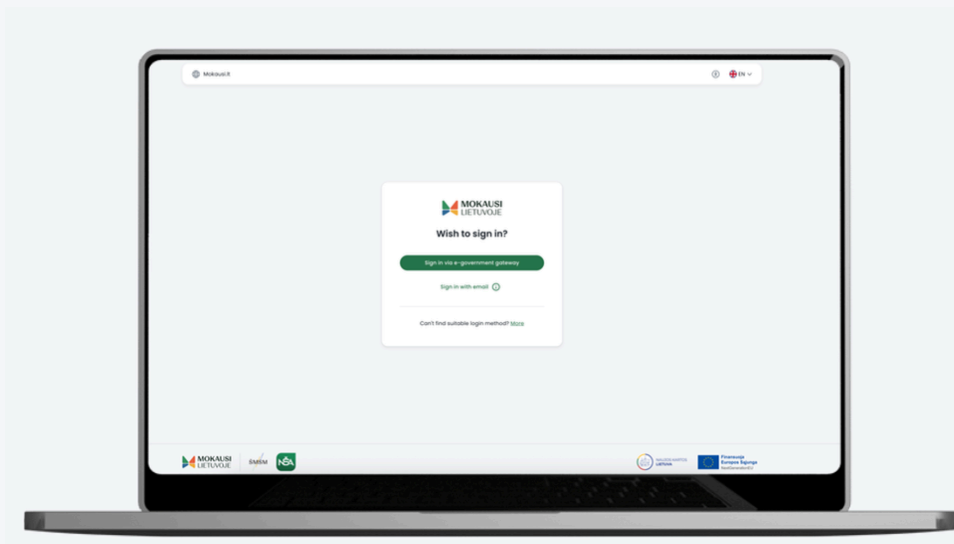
Mokausi.lt

EN

MOKAUSI LIETUVOJE

Wish to sign in?

Sign in via e-government gateway

Sign in with email

Can't find suitable login method? More

MOKAUSI LIETUVOJE

ŠMSM

NŠA

NAUJOS KARTOS LIETUVA

Finansuoja Europos Sąjunga NextGenerationEU